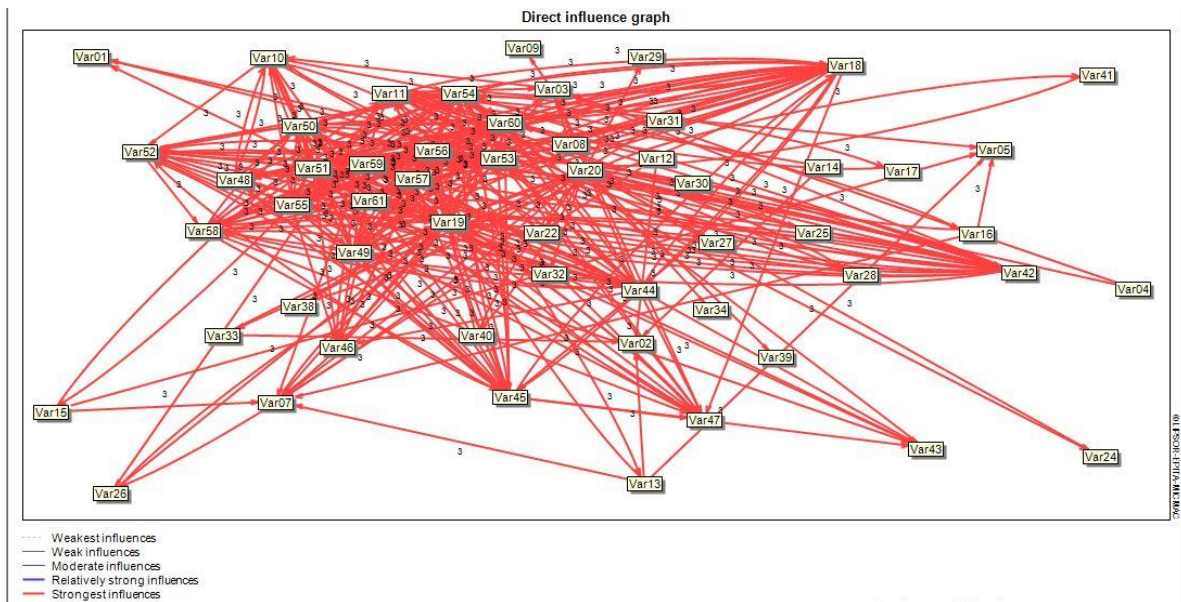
Direct influence graph

Var01
Var10
Var09
Var29
Var18
Var41
Var11
Var54
Var03
Var50
Var60
Var31
Var52
Var56
Var08
Var05
Var51
Var59
Var53
Var12
Var14
Var17
Var48
Var57
Var20
Var30
Var55
Var61
Var16
Var58
Var19
Var22
Var27
Var25
Var49
Var42
Var32
Var28
Var44
Var04
Var38
Var34
Var33
Var40
Var46
Var02
Var39
Var15
Var07
Var45
Var47
Var43
Var24
Var26
Var13

3

© LIPSOR-EPITA-MICMAC

Weakest influences
Weak influences
Moderate influences
Relatively strong influences
Strongest influences